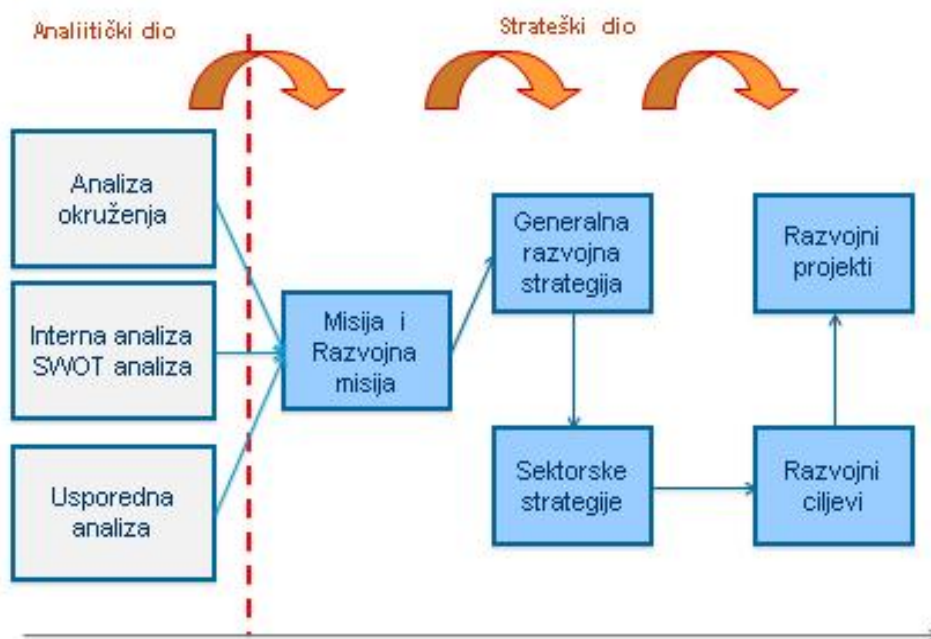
Analiitički dio

Strateški dio

Analiza okruženja

Interna analiza SWOT analiza

Usporedna analiza

Misija i Razvojna misija

Generalna razvojna strategija

Sektorske strategije

Razvojni projekti

Razvojni ciljevi